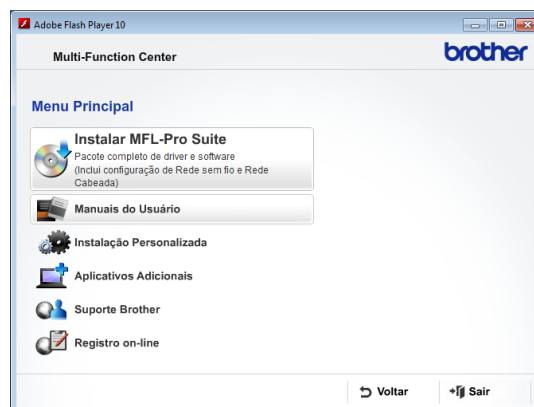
Adobe Flash Player 10

Multi-Function Center

brother

Menu Principal

Instalar MFL-Pro Suite
Pacote completo de driver e software
(Inclui configuração de Rede sem fio e Rede Cabeada)

Manuais do Usuário

Instalação Personalizada

Aplicativos Adicionais

Suporte Brother

Registro on-line

Voltar

Sair